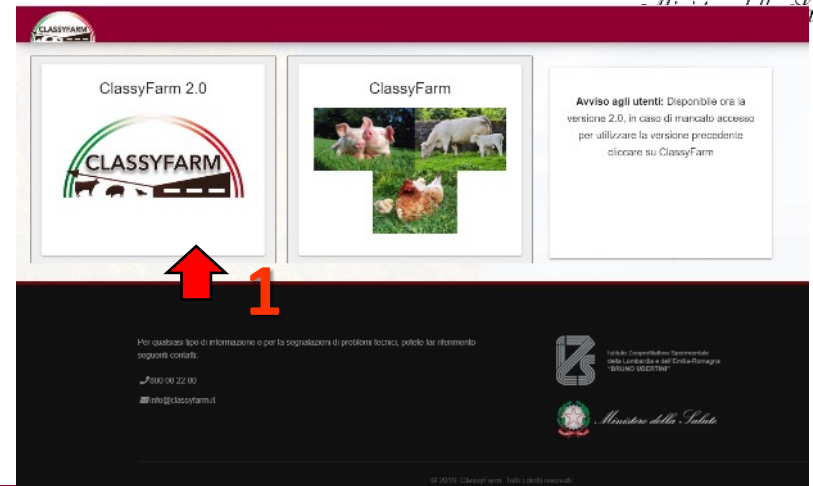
CLASSYFARM

ClassyFarm 2.0

CLASSYFARM

ClassyFarm

**Avviso agli utenti:** Disponibile ora la versione 2.0, in caso di mancato accesso per utilizzare la versione precedente cliccare su ClassyFarm

1

Per qualsiasi tipo di informazione o per la segnalazioni di problemi tecnici, potete far riferimento seguenti contatti.

800 00 22 00

info@classyfarm.it

Istituto Zooprofilattico Sperimentale della Lombardia e dell'Emilia-Romagna "BRUNO UBERTINI"

Ministero della Salute

© 2018 ClassyFarm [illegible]